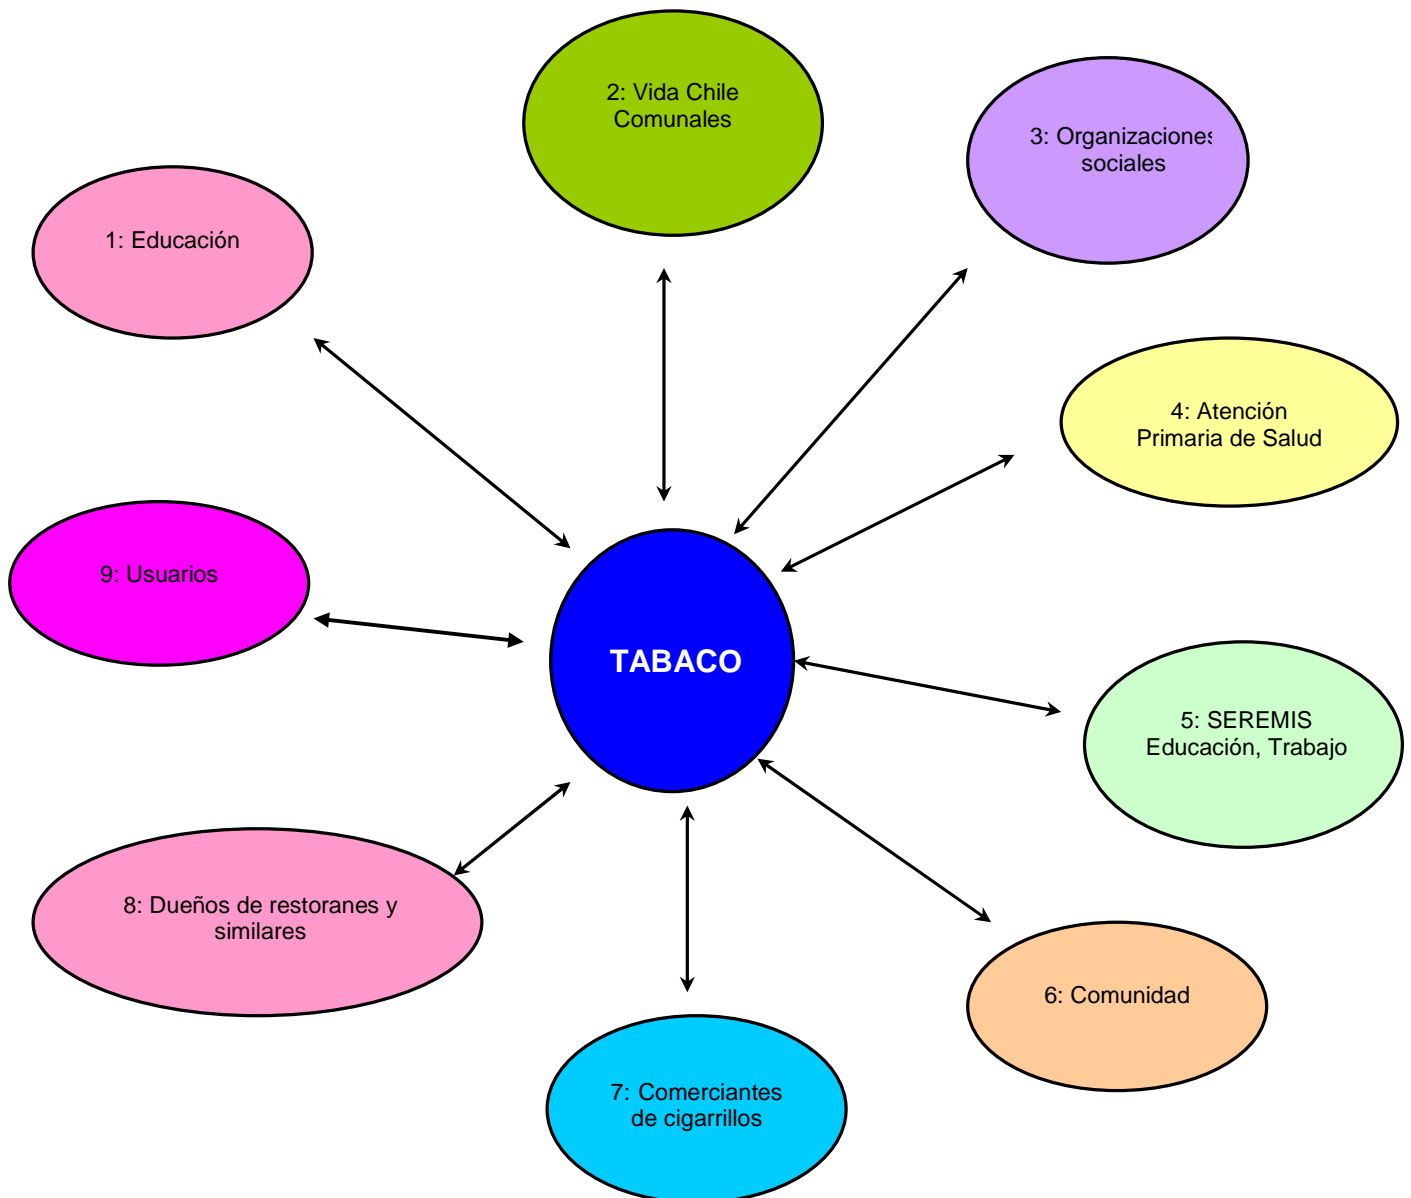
2: Vida Chile Comunales

3: Organizaciones sociales

1: Educación

4: Atención Primaria de Salud

9: Usuarios

TABACO

5: SEREMIS Educación, Trabajo

8: Dueños de restoranes y similares

6: Comunidad

7: Comerciantes de cigarrillos